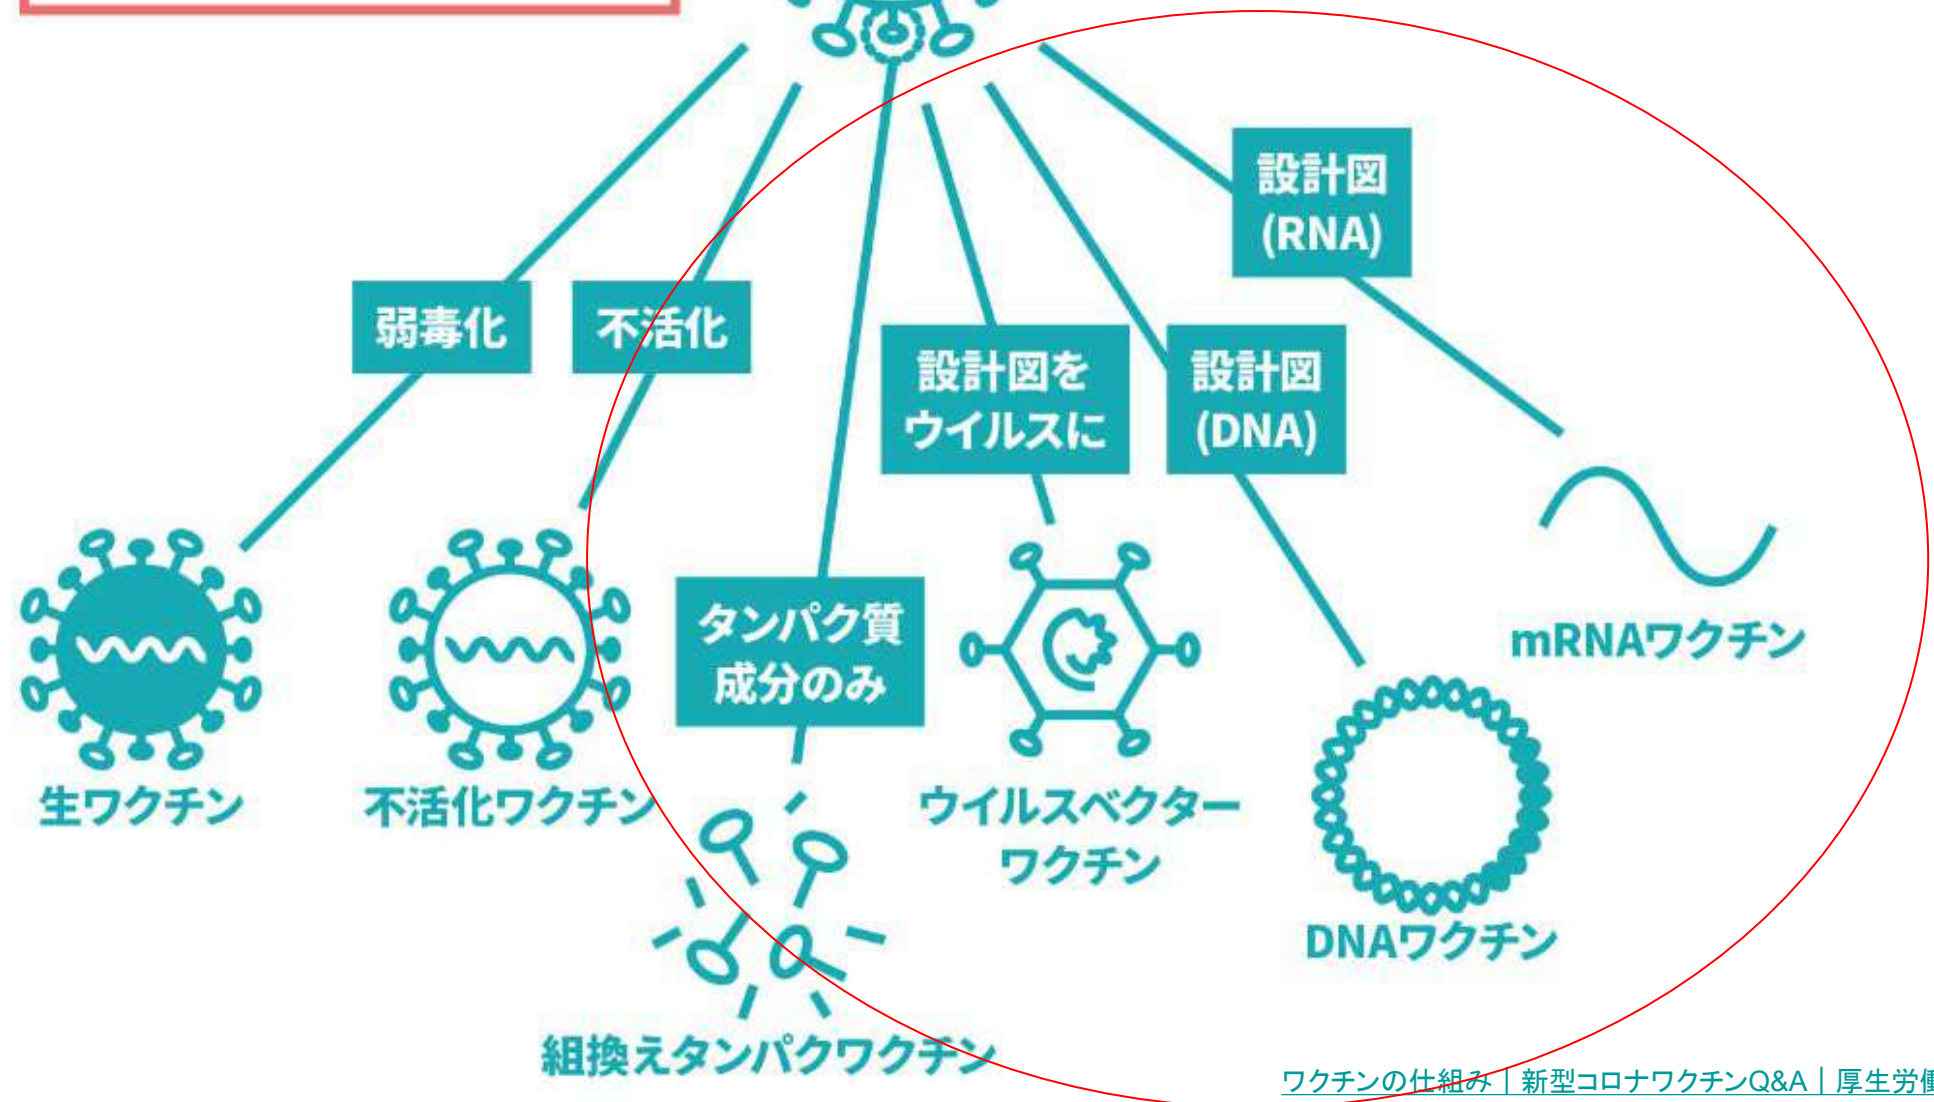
設計図 (RNA)

弱毒化

不活化

設計図をウイルスに

設計図 (DNA)

生ワクチン

不活化ワクチン

タンパク質成分のみ

ウイルスベクターワクチン

mRNAワクチン

DNAワクチン

組換えタンパクワクチン

ワクチンの仕組み｜新型コロナワクチンQ&A｜厚生労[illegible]